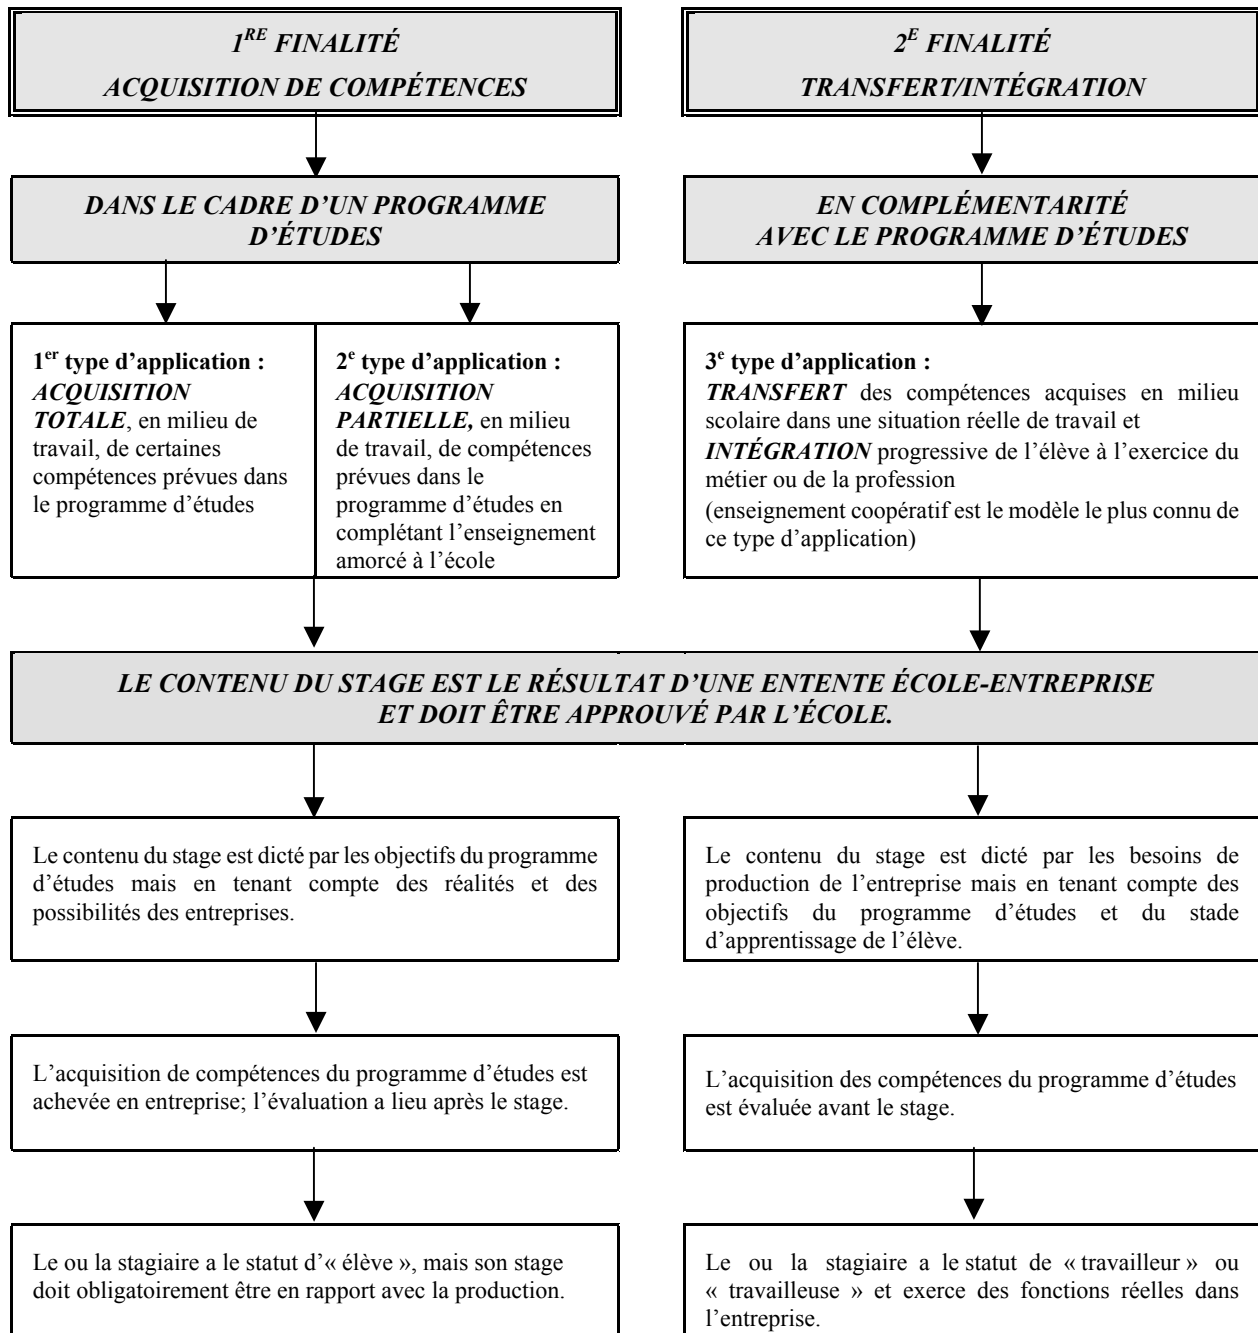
$1^{RE}$ FINALITÉ
ACQUISITION DE COMPÉTENCES

DANS LE CADRE D'UN PROGRAMME D'ÉTUDES

$1^{er}$ type d'application : ACQUISITION TOTALE, en milieu de travail, de certaines compétences prévues dans le programme d'études

$2^{e}$ type d'application : ACQUISITION PARTIELLE, en milieu de travail, de compétences prévues dans le programme d'études en complétant l'enseignement amorcé à l'école

$2^{E}$ FINALITÉ
TRANSFERT/INTÉGRATION

EN COMPLÉMENTARITÉ AVEC LE PROGRAMME D'ÉTUDES

$3^{e}$ type d'application :
TRANSFERT des compétences acquises en milieu scolaire dans une situation réelle de travail et INTÉGRATION progressive de l'élève à l'exercice du métier ou de la profession
(enseignement coopératif est le modèle le plus connu de ce type d'application)

LE CONTENU DU STAGE EST LE RÉSULTAT D'UNE ENTENTE ÉCOLE-ENTREPRISE ET DOIT ÊTRE APPROUVÉ PAR L'ÉCOLE.

Le contenu du stage est dicté par les objectifs du programme d'études mais en tenant compte des réalités et des possibilités des entreprises.

L'acquisition de compétences du programme d'études est achevée en entreprise; l'évaluation a lieu après le stage.

Le ou la stagiaire a le statut d'« élève », mais son stage doit obligatoirement être en rapport avec la production.

Le contenu du stage est dicté par les besoins de production de l'entreprise mais en tenant compte des objectifs du programme d'études et du stade d'apprentissage de l'élève.

L'acquisition des compétences du programme d'études est évaluée avant le stage.

Le ou la stagiaire a le statut de « travailleur » ou « travailleuse » et exerce des fonctions réelles dans l'entreprise.